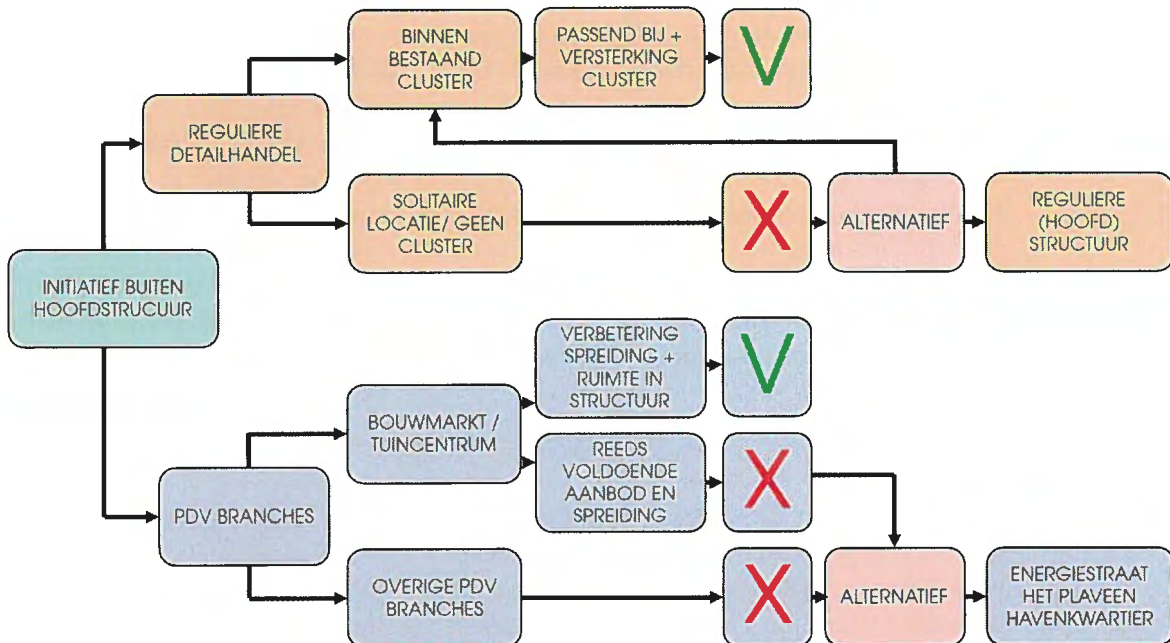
BINNEN BESTAAND CLUSTER

PASSEND BIJ + VERSTERKING CLUSTER

V

REGULIERE DETAILHANDEL

SOLITAIRE LOCATIE/ GEEN CLUSTER

X

ALTERNATIEF

REGULIERE (HOOFD) STRUCTUUR

INITIATIEF BUITEN HOOFDSTRUCUUR

VERBETERING SPREIDING + RUIMTE IN STRUCTUUR

V

BOUWMARKT / TUINCENTRUM

REEDS VOLDOENDE AANBOD EN SPREIDING

X

PDV BRANCHES

OVERIGE PDV BRANCHES

X

ALTERNATIEF

ENERGIESTRAAT HET PLAVEEN HAVENKWARTIER